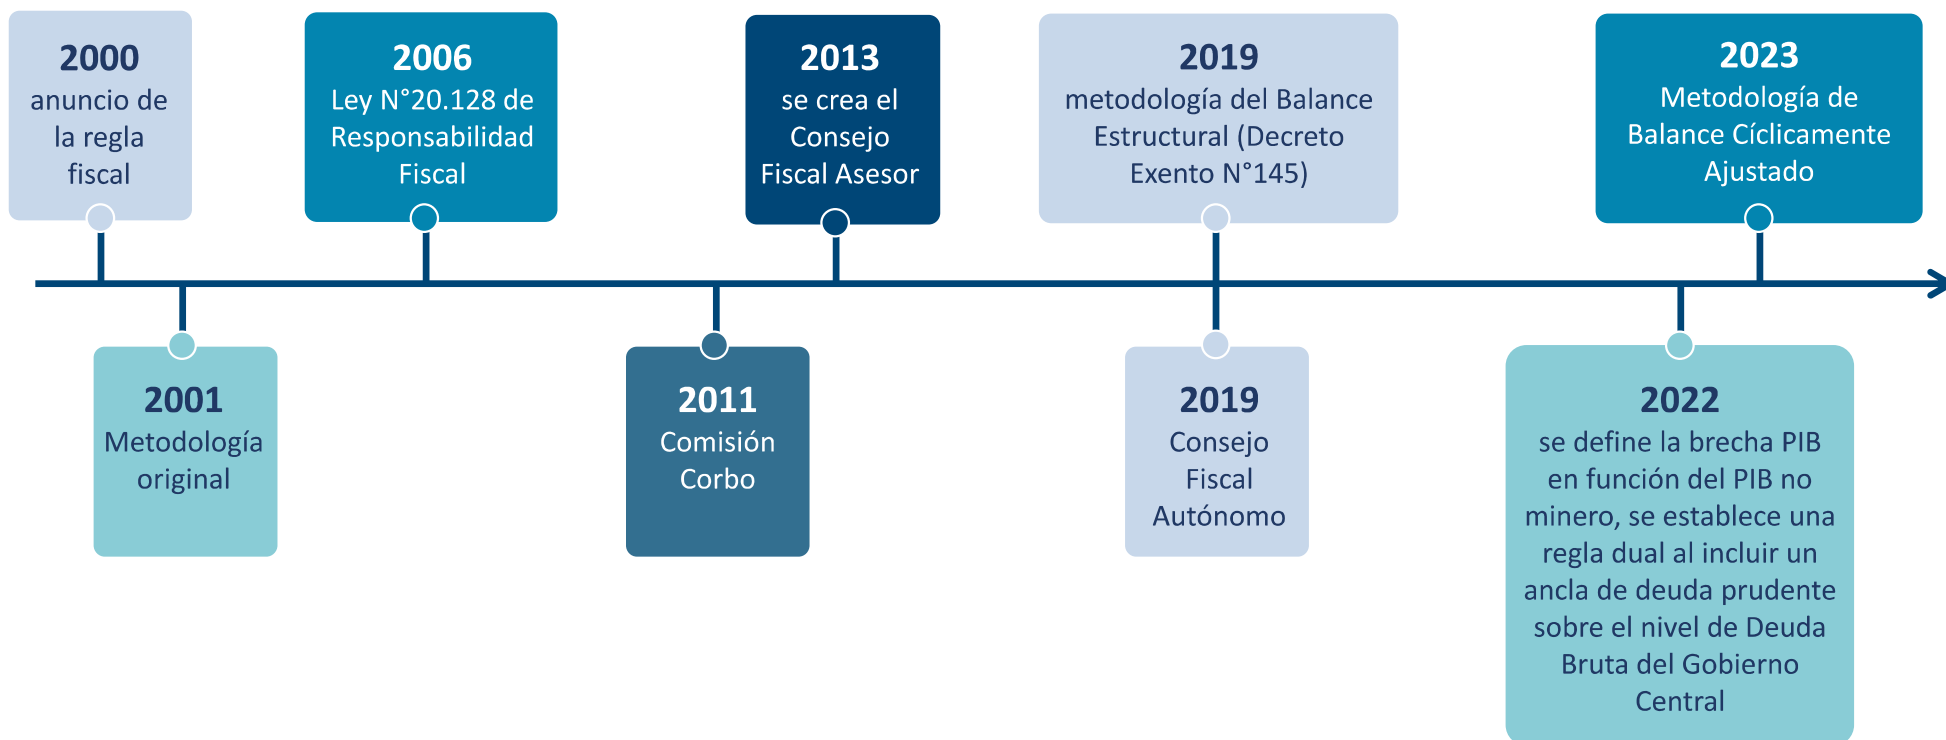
2000
anuncio de la regla fiscal

2001
Metodología original

2006
Ley N°20.128 de Responsabilidad Fiscal

2011
Comisión Corbo

2013
se crea el Consejo Fiscal Asesor

2019
metodología del Balance Estructural (Decreto Exento N°145)

2019
Consejo Fiscal Autónomo

2022
se define la brecha PIB en función del PIB no minero, se establece una regla dual al incluir un ancla de deuda prudente sobre el nivel de Deuda Bruta del Gobierno Central

2023
Metodología de Balance Cíclicamente Ajustado